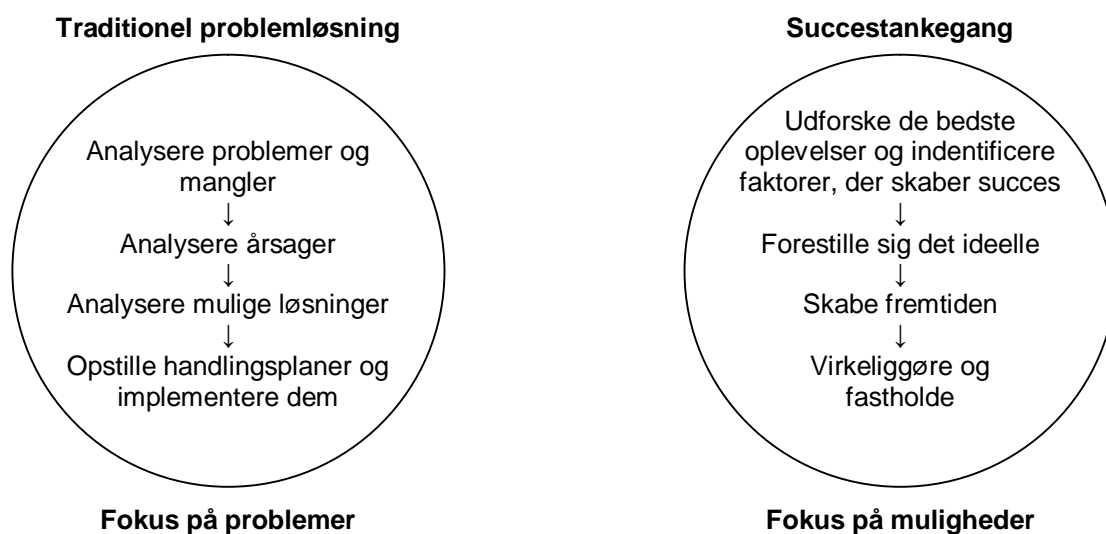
Traditionel problemløsning

Analysere problemer og mangler
↓
Analysere årsager
↓
Analysere mulige løsninger
↓
Opstille handlingsplaner og implementere dem

Fokus på problemer

Succestankegang

Udforske de bedste oplevelser og indentificere faktorer, der skaber succes
↓
Forestille sig det ideelle
↓
Skabe fremtiden
↓
Virkeliggøre og fastholde

Fokus på muligheder